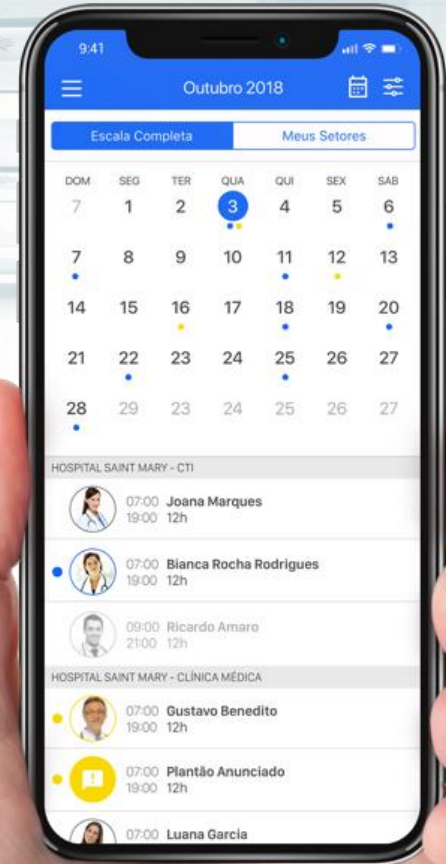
9:41

Outubro 2018

Escala Completa | Meus Setores

| DOM | SEG | TER | QUA | QUI | SEX | SAB |
|---|---|---|---|---|---|---|
| 7 | 1 | 2 | 3 | 4 | 5 | 6 |
| 7 | 8 | 9 | 10 | 11 | 12 | 13 |
| 14 | 15 | 16 | 17 | 18 | 19 | 20 |
| 21 | 22 | 23 | 24 | 25 | 26 | 27 |
| 28 | 29 | 23 | 24 | 25 | 26 | 27 |

HOSPITAL SAINT MARY - CTI

07:00 Joana Marques
19:00 12h

07:00 Bianca Rocha Rodrigues
19:00 12h

09:00 Ricardo Amaro
21:00 12h

HOSPITAL SAINT MARY - CLÍNICA MÉDICA

07:00 Gustavo Benedito
19:00 12h

07:00 Plantão Anunciado
19:00 12h

07:00 Luana Garcia